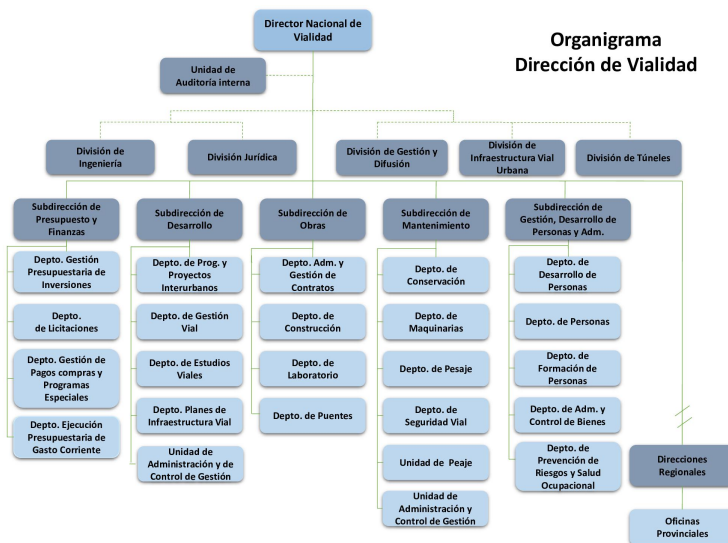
Organigrama
Dirección de Vialidad

Director Nacional de Vialidad

Unidad de Auditoría interna

División de Ingeniería

División Jurídica

División de Gestión y Difusión

División de Infraestructura Vial Urbana

División de Túneles

Subdirección de Presupuesto y Finanzas

Depto. Gestión Presupuestaria de Inversiones

Depto. de Licitaciones

Depto. Gestión de Pagos compras y Programas Especiales

Depto. Ejecución Presupuestaria de Gasto Corriente

Subdirección de Desarrollo

Depto. de Prog. y Proyectos Interurbanos

Depto. de Gestión Vial

Depto. de Estudios Viales

Depto. Planes de Infraestructura Vial

Unidad de Administración y de Control de Gestión

Subdirección de Obras

Depto. Adm. y Gestión de Contratos

Depto. de Construcción

Depto. de Laboratorio

Depto. de Puentes

Subdirección de Mantenimiento

Depto. de Conservación

Depto. de Maquinarias

Depto. de Pesaje

Depto. de Seguridad Vial

Unidad de Peaje

Unidad de Administración y Control de Gestión

Subdirección de Gestión, Desarrollo de Personas y Adm.

Depto. de Desarrollo de Personas

Depto. de Personas

Depto. de Formación de Personas

Depto. de Adm. y Control de Bienes

Depto. de Prevención de Riesgos y Salud Ocupacional

Direcciones Regionales

Oficinas Provinciales